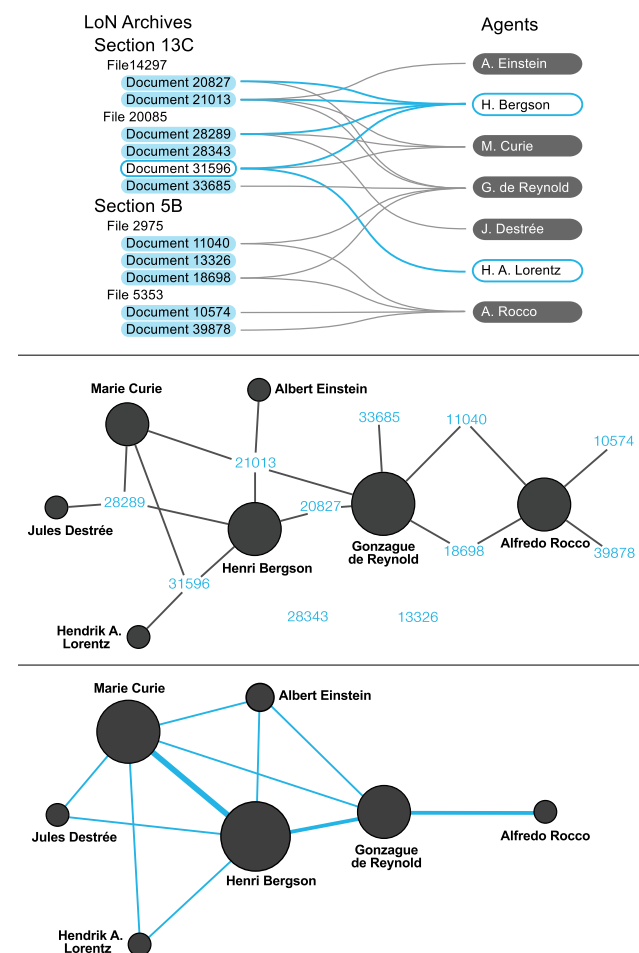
LoN Archives
Section 13C
File14297
Document 20827
Document 21013
File 20085
Document 28289
Document 28343
Document 31596
Document 33685
Section 5B
File 2975
Document 11040
Document 13326
Document 18698
File 5353
Document 10574
Document 39878

Agents
A. Einstein
H. Bergson
M. Curie
G. de Reynold
J. Destrée
H. A. Lorentz
A. Rocco

Marie Curie
Albert Einstein
33685
11040
10574
21013
28289
20827
Jules Destrée
Henri Bergson
Gonzague de Reynold
18698
Alfredo Rocco
39878
31596
28343
13326
Hendrik A. Lorentz

Marie Curie
Albert Einstein
Jules Destrée
Gonzague de Reynold
Alfredo Rocco
Henri Bergson
Hendrik A. Lorentz